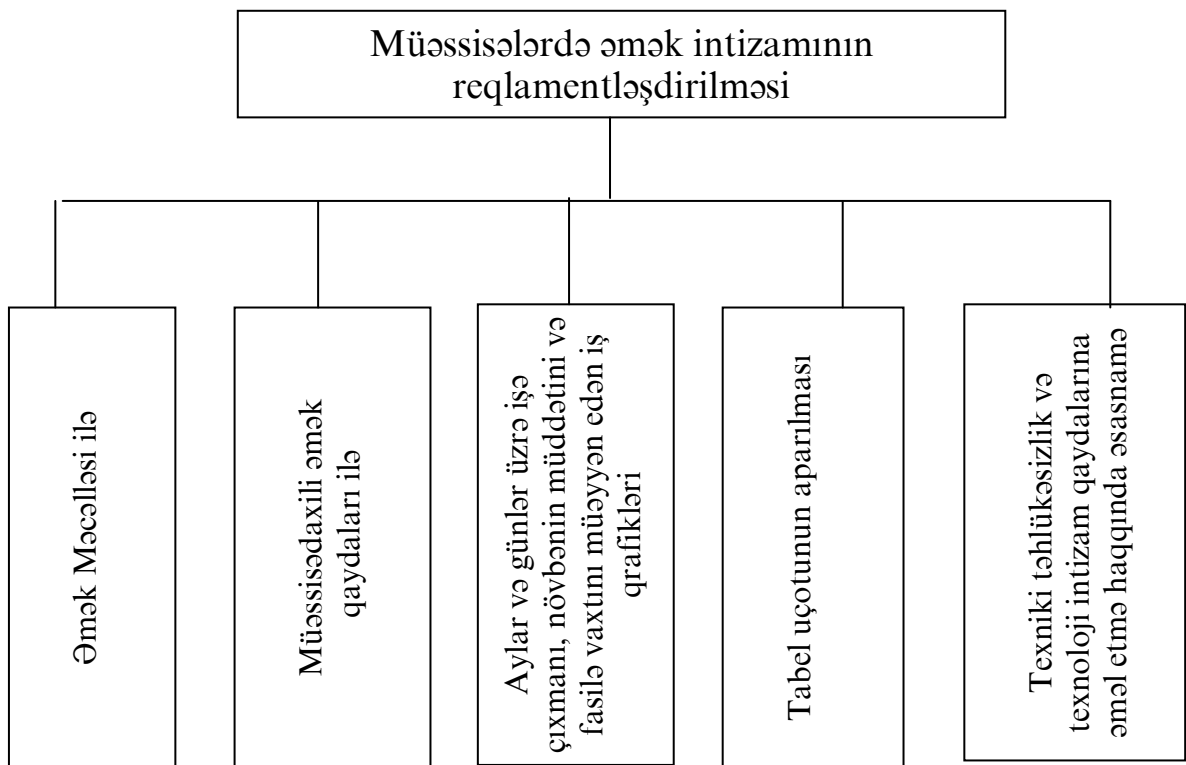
Müəssisələrdə əmək intizamının reqlamentləşdirilməsi

Əmək Məcəlləsi ilə

Müəssisədaxili əmək qaydaları ilə

Aylar və günlər üzrə işə çıxmanı, növbənin müddətini və fasilə vaxtını müəyyən edən iş qrafikləri

Tabel uçotunun aparılması

Texniki təhlükəsizlik və texnoloji intizam qaydalarına əməl etmə haqqında əsasnamə